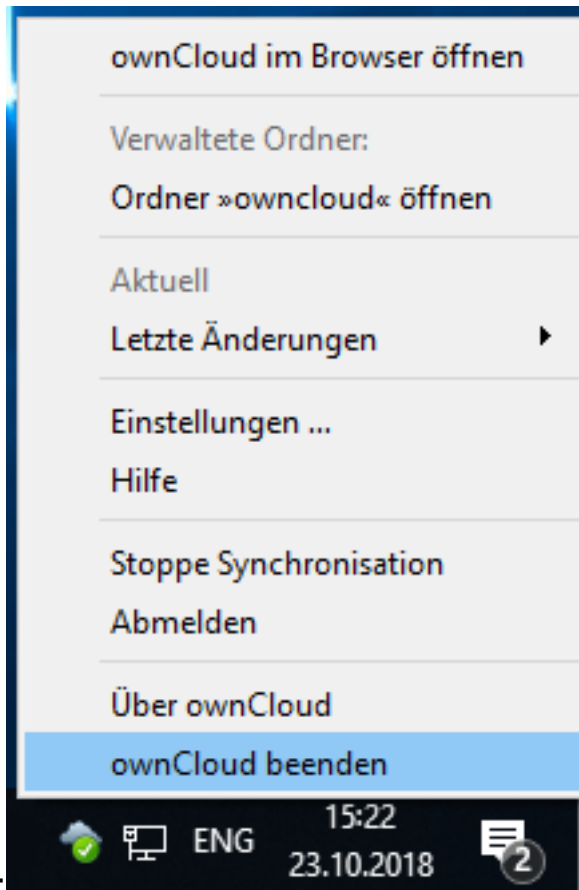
ownCloud im Browser öffnen

Verwaltete Ordner:

Ordner »owncloud« öffnen

Aktuell

Letzte Änderungen

Einstellungen ...

Hilfe

Stoppe Synchronisation

Abmelden

Über ownCloud

ownCloud beenden

ENG

15:22
23.10.2018

2